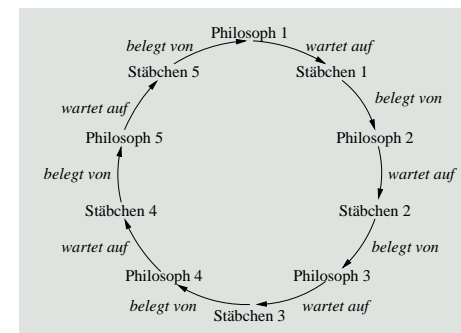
Philosoph 1
wartet auf
Stäbchen 1
belegt von
Philosoph 2
wartet auf
Stäbchen 2
belegt von
Philosoph 3
wartet auf
Stäbchen 3
belegt von
Philosoph 4
wartet auf
Stäbchen 4
belegt von
Philosoph 5
wartet auf
Stäbchen 5
belegt von